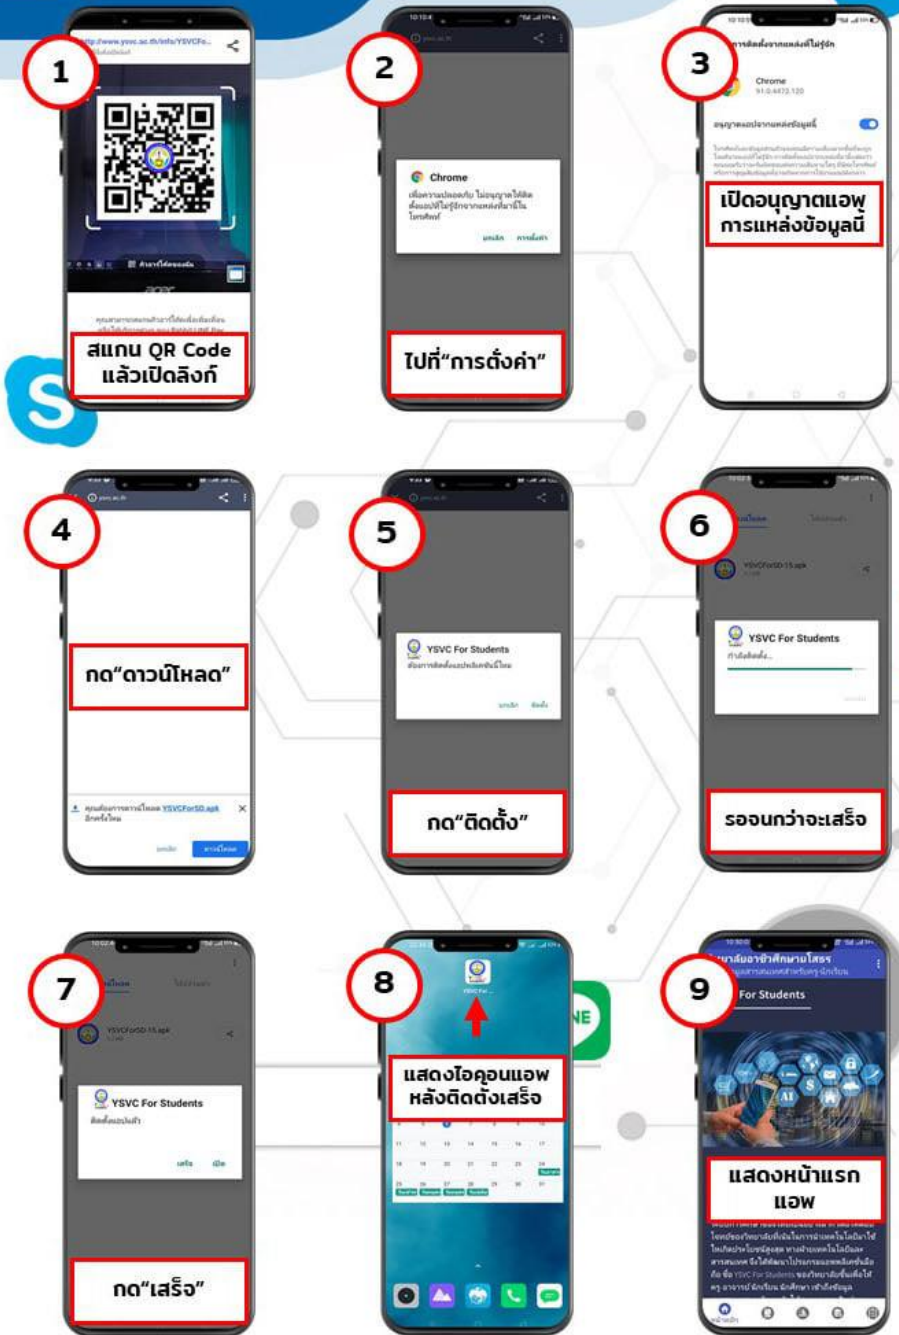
1
http://www.ysvc.ac.th/info/YSVCFo...
สแกน QR Code แล้วเปิดลิงก์

2
Chrome
ยกเลิก การตั้งค่า
ไปที่"การตั้งค่า"

3
Chrome
เปิดอนุญาตแอพ การแหล่งข้อมูลนี้

4
ysvc.ac.th
กด"ดาวน์โหลด"
YSVCForSD.apk
ยกเลิก ดาวน์โหลด

5
YSVC For Students
ยกเลิก ติดตั้ง
กด"ติดตั้ง"

6
YSVCForSD-15.apk
YSVC For Students
กำลังติดตั้ง...
รอจนกว่าจะเสร็จ

7
YSVCForSD-15.apk
YSVC For Students
ติดตั้งแอปแล้ว
เสร็จ เปิด
กด"เสร็จ"

8
YSVC For...
แสดงไอคอนแอพ หลังติดตั้งเสร็จ

9
วิทยาลัยอาชีวศึกษายโสธร
For Students
แสดงหน้าแรก แอพ